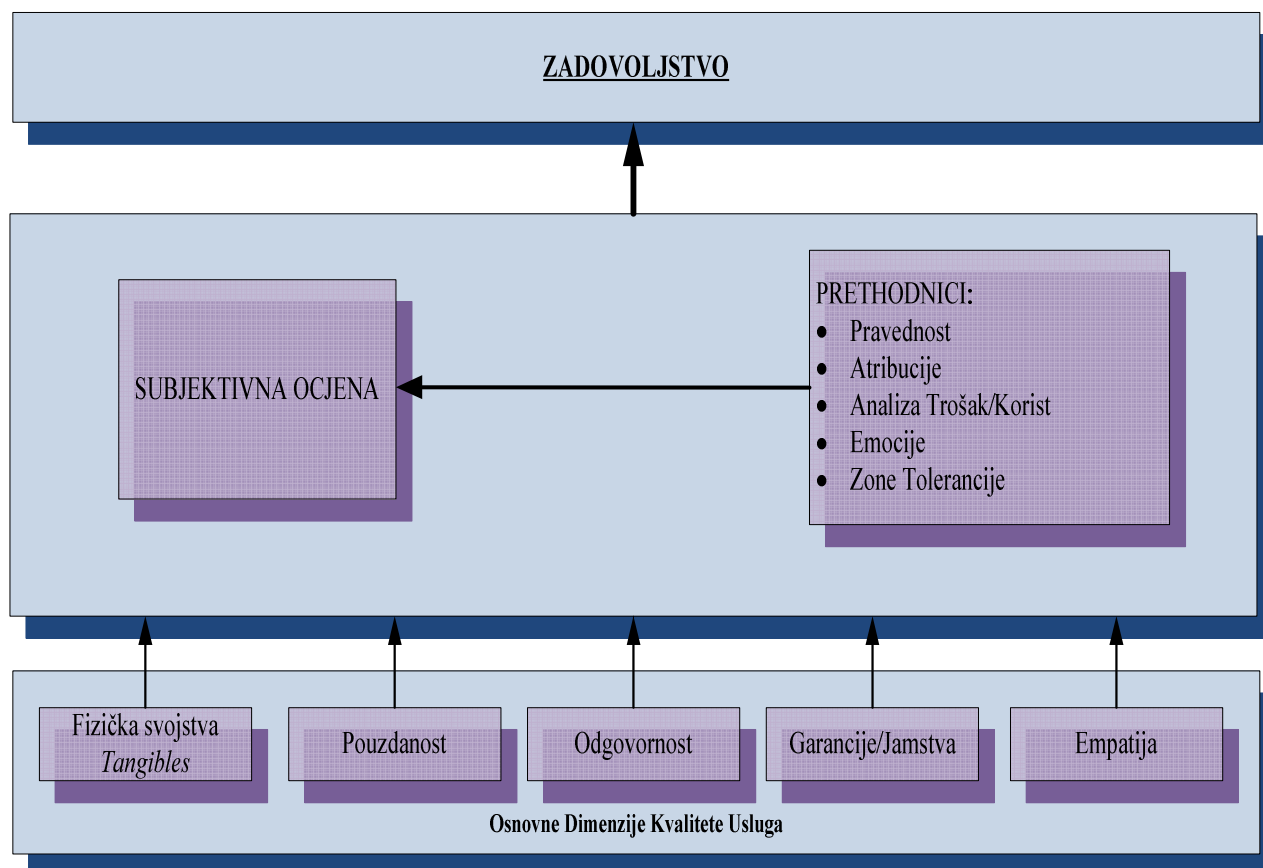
ZADOVOLJSTVO

SUBJEKTIVNA OCJENA

PRETHODNICI:
- Pravednost
- Atribucije
- Analiza Trošak/Korist
- Emocije
- Zone Tolerancije

Fizička svojstva
*Tangibles*

Pouzdanost

Odgovornost

Garancije/Jamstva

Empatija

Osnovne Dimenzije Kvalitete Usluga